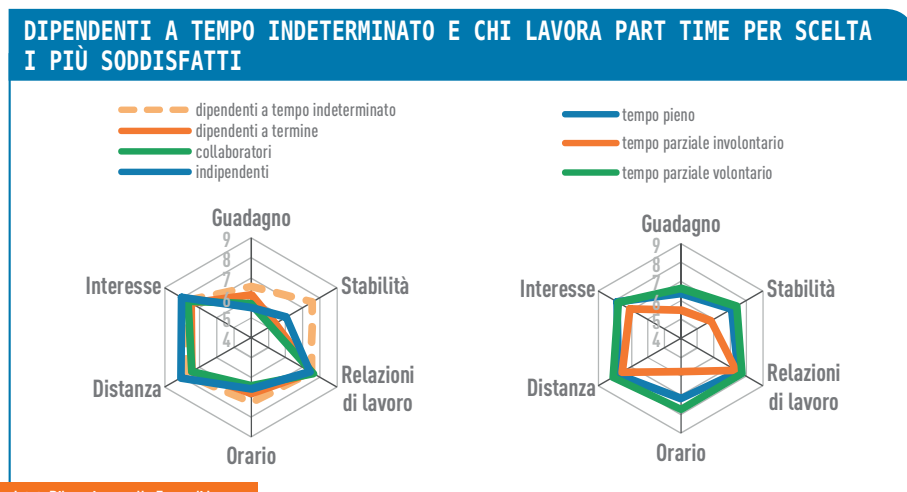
DIPENDENTI A TEMPO INDETERMINATO E CHI LAVORA PART TIME PER SCELTA I PIÙ SODDISFATTI

dipendenti a tempo indeterminato
dipendenti a termine
collaboratori
indipendenti

tempo pieno
tempo parziale involontario
tempo parziale volontario

Guadagno
9
8
7
6
5
4
Stabilità
Relazioni di lavoro
Orario
Distanza
Interesse

Guadagno
9
8
7
6
5
4
Stabilità
Relazioni di lavoro
Orario
Distanza
Interesse

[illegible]